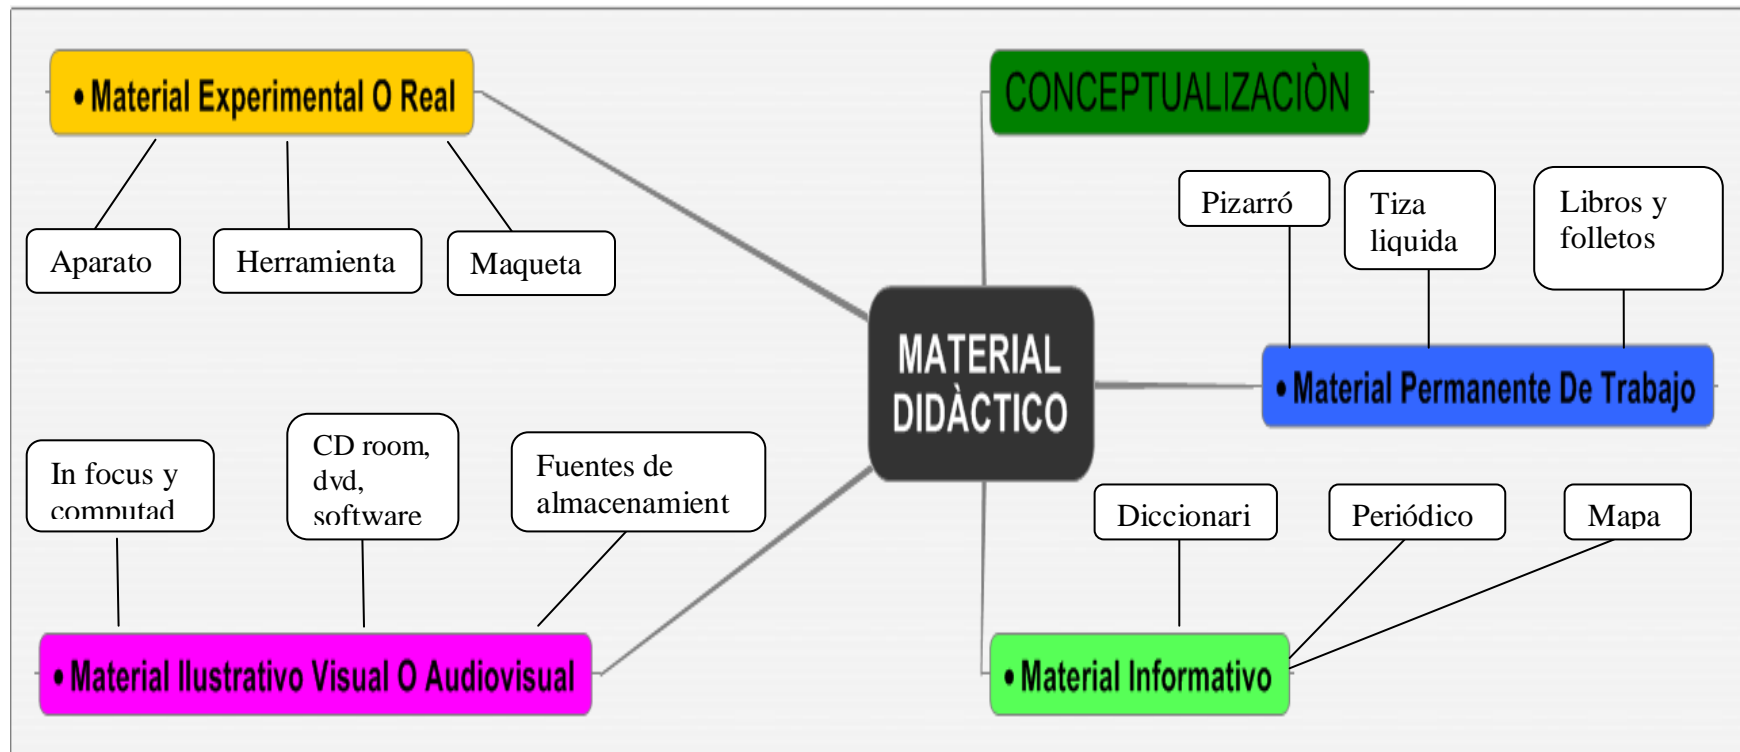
• Material Experimental O Real

Aparato

Herramienta

Maqueta

CONCEPTUALIZACIÒN

Pizarró

Tiza liquida

Libros y folletos

MATERIAL DIDÀCTICO

• Material Permanente De Trabajo

In focus y computad

CD room, dvd, software

Fuentes de almacenamient

Diccionari

Periódico

Mapa

• Material Ilustrativo Visual O Audiovisual

• Material Informativo